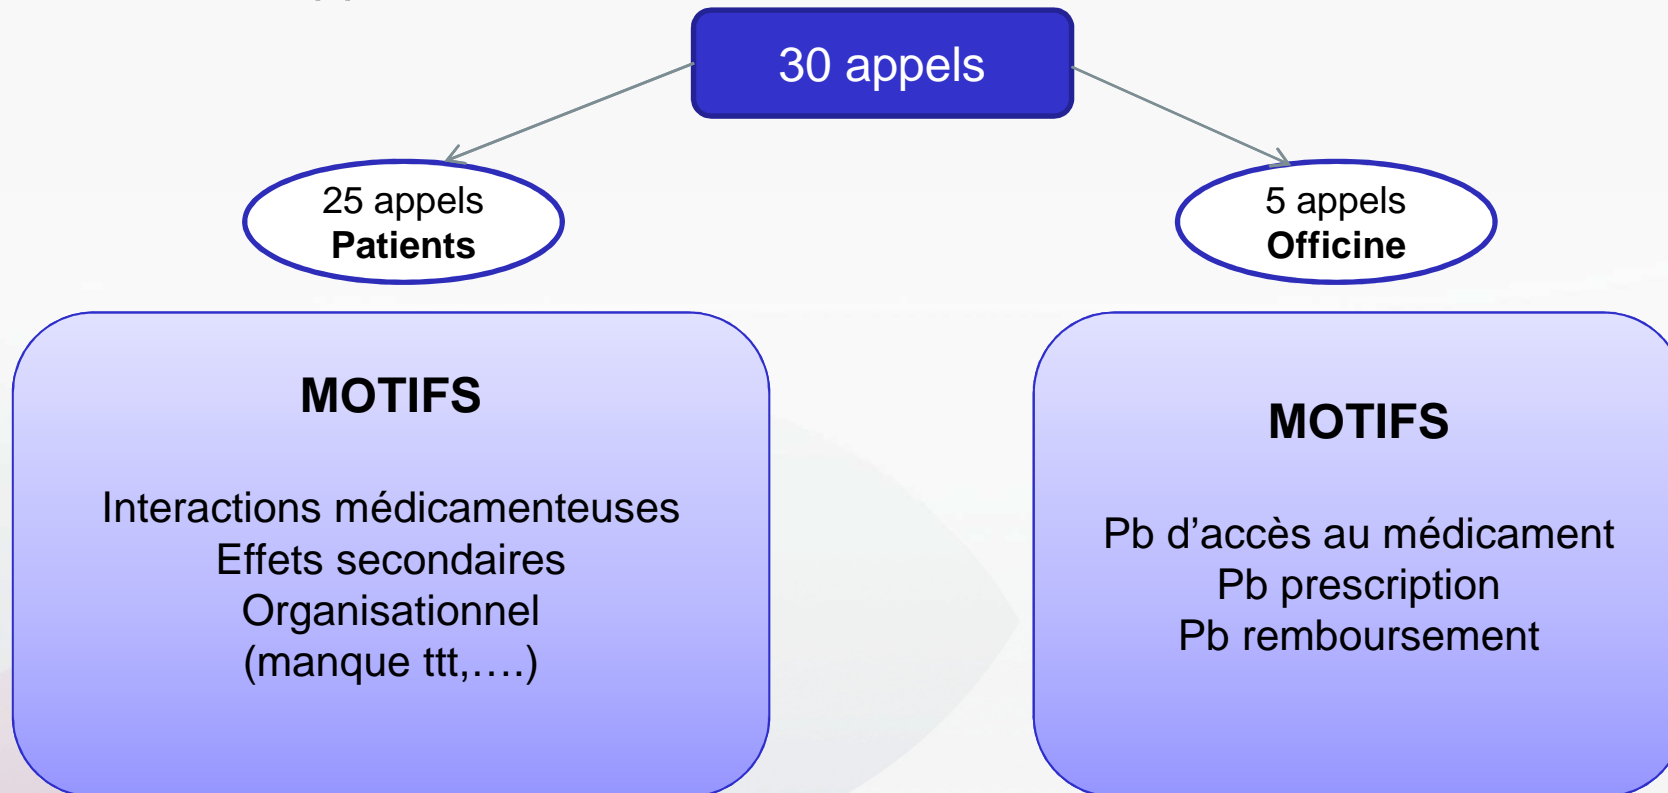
30 appels

25 appels
**Patients**

5 appels
**Officine**

**MOTIFS**

Interactions médicamenteuses
Effets secondaires
Organisationnel
(manque ttt,….)

**MOTIFS**

Pb d'accès au médicament
Pb prescription
Pb remboursement